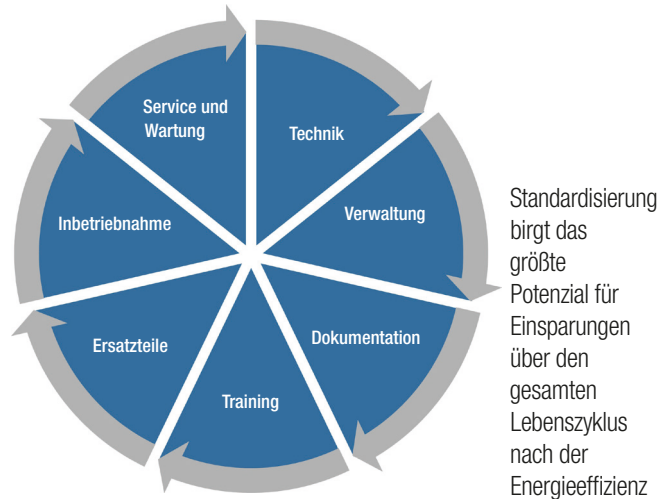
Service und Wartung

Technik

Verwaltung

Dokumentation

Training

Ersatzteile

Inbetriebnahme

Standardisierung birgt das größte Potenzial für Einsparungen über den gesamten Lebenszyklus nach der Energieeffizienz